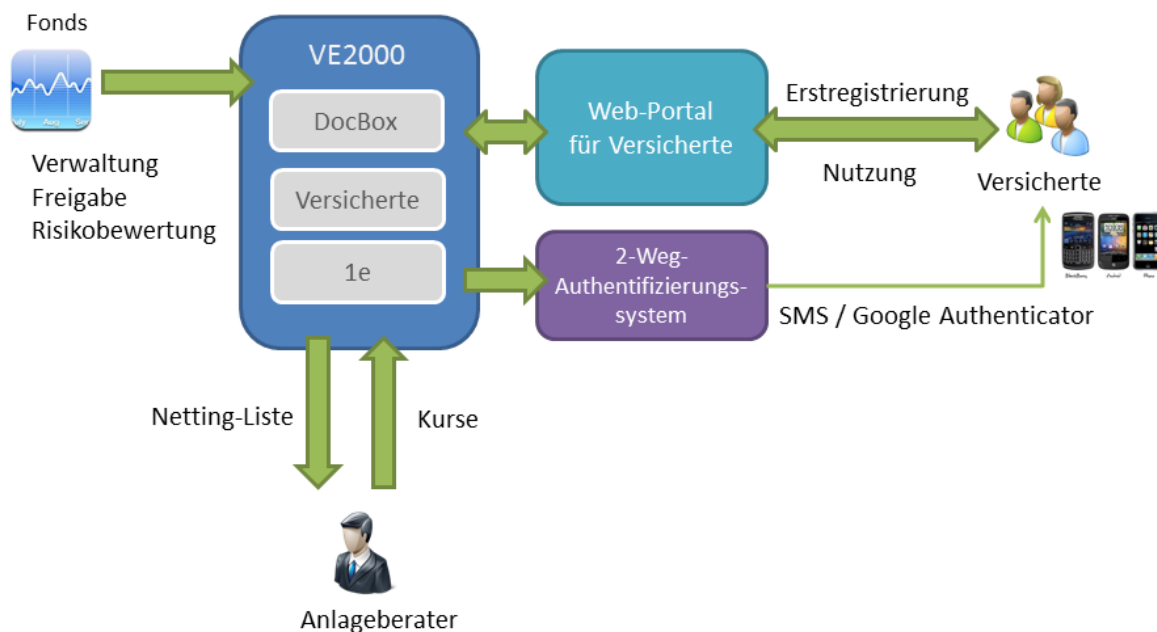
Fonds

Verwaltung
Freigabe
Risikobewertung

VE2000

DocBox

Versicherte

1e

Web-Portal für Versicherte

Erstregistrierung

Nutzung

Versicherte

2-Weg-Authentifizierungssystem

SMS / Google Authenticator

Netting-Liste

Kurse

Anlageberater